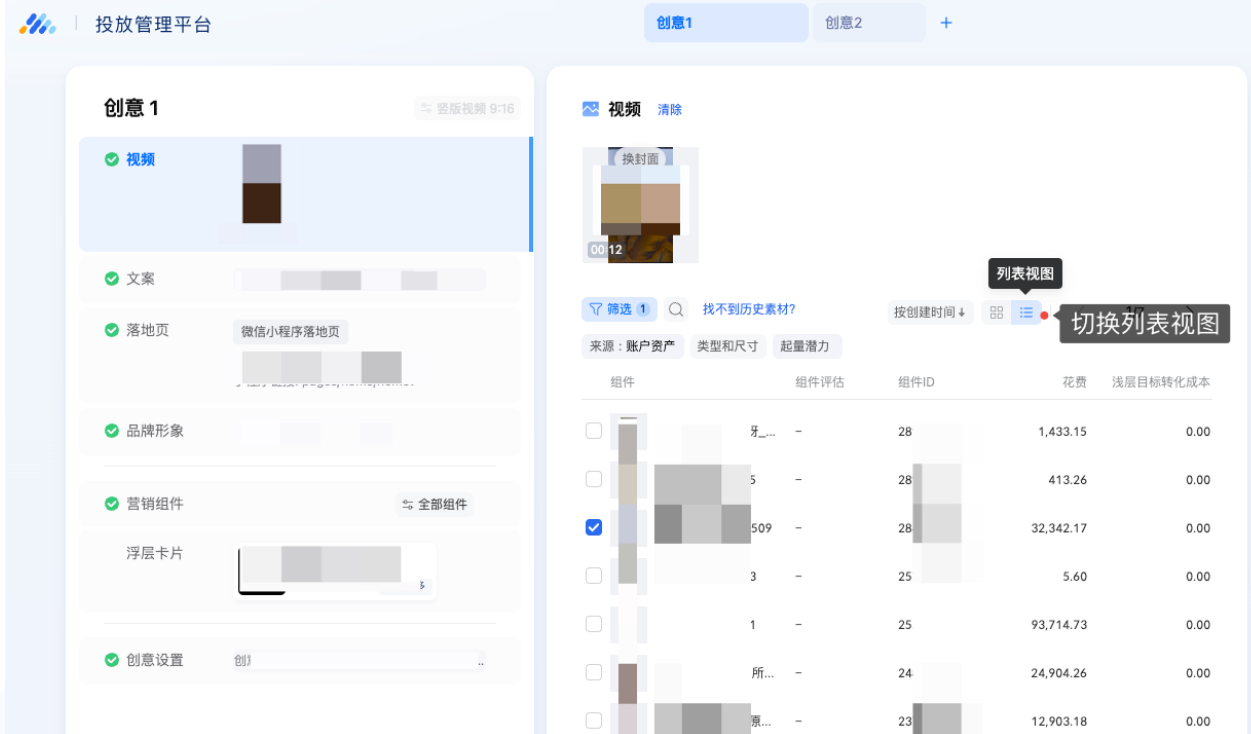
投放管理平台

创意1 创意2 +

创意 1

竖版视频 9:16

视频

文案

落地页

微信小程序落地页

品牌形象

营销组件

全部组件

浮层卡片

创意设置

创

视频 清除

换封面

00:12

列表视图

筛选 1 找不到历史素材?

按创建时间

切换列表视图

来源：账户资产 类型和尺寸 起量潜力

| 组件 | 组件评估 | 组件ID | 花费 | 浅层目标转化成本 |
|---|---|---|---|---|
| 牙_... | – | 28 | 1,433.15 | 0.00 |
| 5 | – | 28 | 413.26 | 0.00 |
| 509 | – | 28 | 32,342.17 | 0.00 |
| 3 | – | 25 | 5.60 | 0.00 |
| 1 | – | 25 | 93,714.73 | 0.00 |
| 所... | – | 24 | 24,904.26 | 0.00 |
| 原... | – | 23 | 12,903.18 | 0.00 |